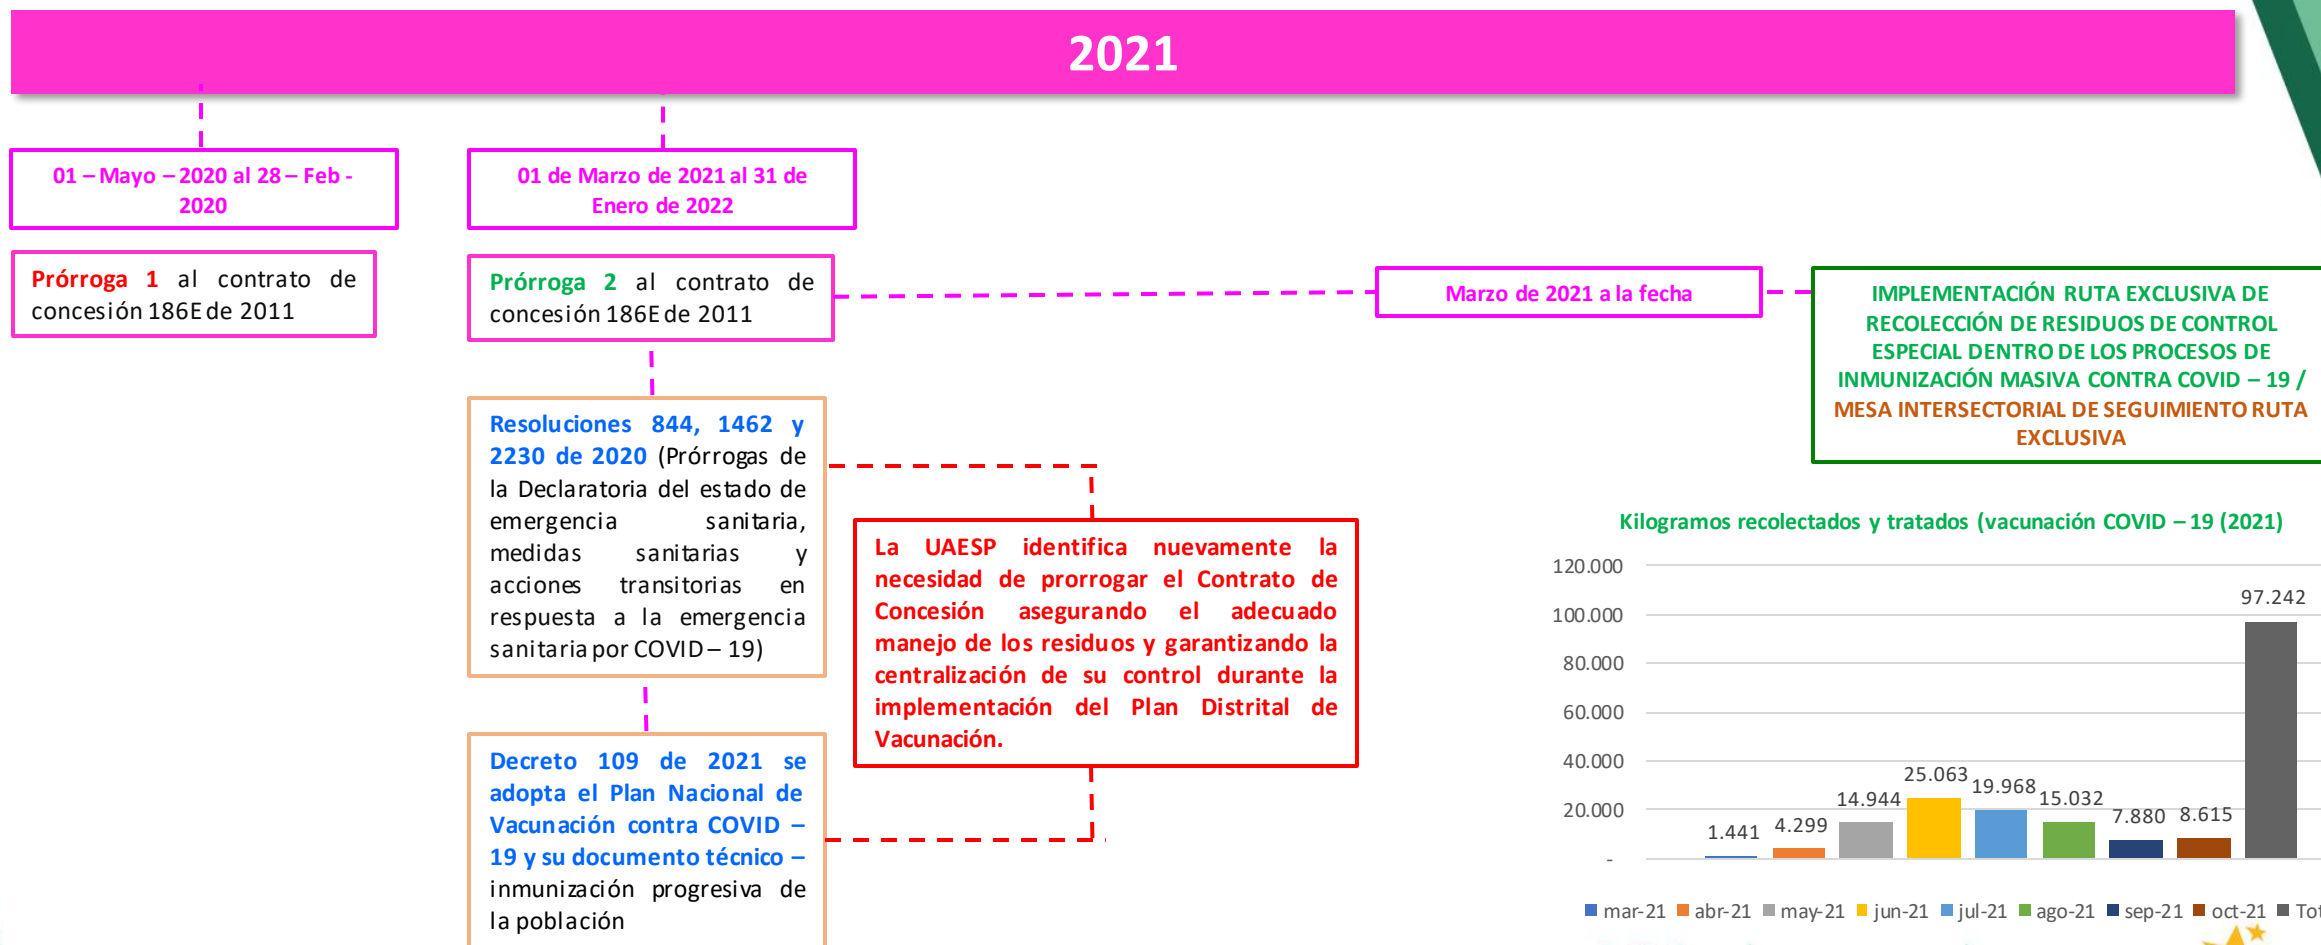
2021

01 – Mayo – 2020 al 28 – Feb - 2020

01 de Marzo de 2021 al 31 de Enero de 2022

Prórroga 1 al contrato de concesión 186E de 2011

Prórroga 2 al contrato de concesión 186E de 2011

Marzo de 2021 a la fecha

IMPLEMENTACIÓN RUTA EXCLUSIVA DE RECOLECCIÓN DE RESIDUOS DE CONTROL ESPECIAL DENTRO DE LOS PROCESOS DE INMUNIZACIÓN MASIVA CONTRA COVID – 19 / MESA INTERSECTORIAL DE SEGUIMIENTO RUTA EXCLUSIVA

Resoluciones 844, 1462 y 2230 de 2020 (Prórrogas de la Declaratoria del estado de emergencia sanitaria, medidas sanitarias y acciones transitorias en respuesta a la emergencia sanitaria por COVID – 19)

La UAESP identifica nuevamente la necesidad de prorrogar el Contrato de Concesión asegurando el adecuado manejo de los residuos y garantizando la centralización de su control durante la implementación del Plan Distrital de Vacunación.

Decreto 109 de 2021 se adopta el Plan Nacional de Vacunación contra COVID – 19 y su documento técnico – inmunización progresiva de la población

Kilogramos recolectados y tratados (vacunación COVID – 19 (2021)

120.000
100.000
80.000
60.000
40.000
20.000
-

1.441
4.299
14.944
25.063
19.968
15.032
7.880
8.615
97.242

mar-21 abr-21 may-21 jun-21 jul-21 ago-21 sep-21 oct-21 Tot